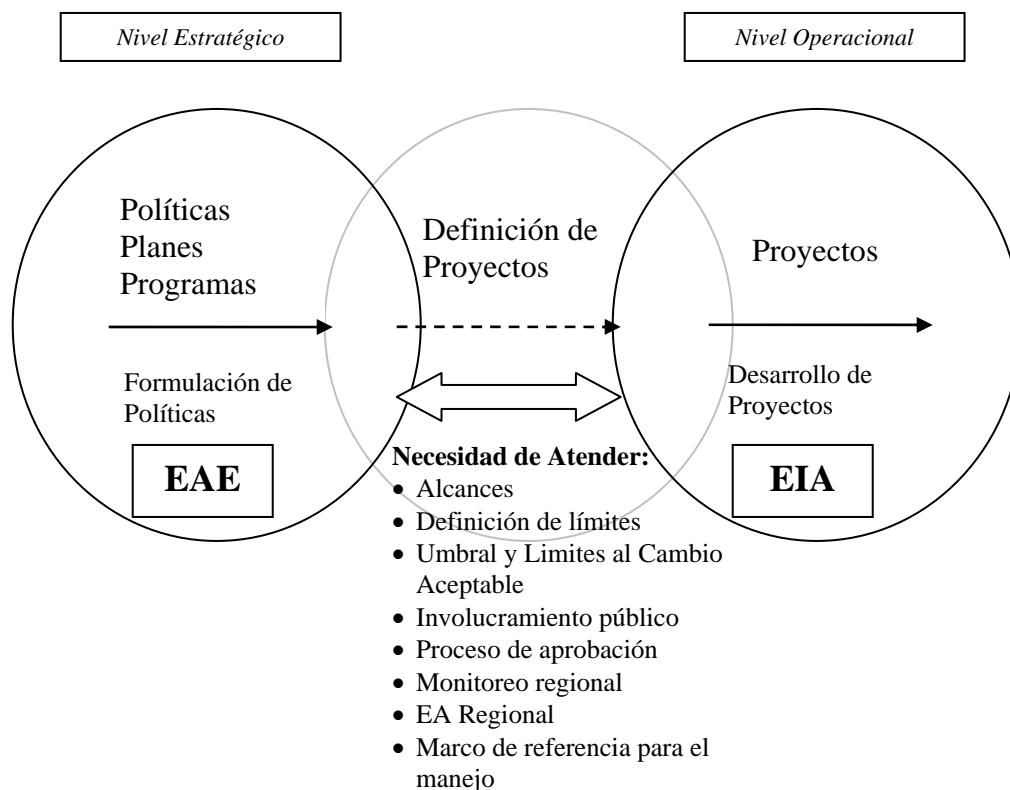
*Nivel Estratégico*

*Nivel Operacional*

Políticas
Planes
Programas

Formulación de Políticas

**EAE**

Definición de Proyectos

**Necesidad de Atender:**
- Alcances
- Definición de límites
- Umbral y Limites al Cambio Aceptable
- Involucramiento público
- Proceso de aprobación
- Monitoreo regional
- EA Regional
- Marco de referencia para el manejo

Proyectos

Desarrollo de Proyectos

**EIA**